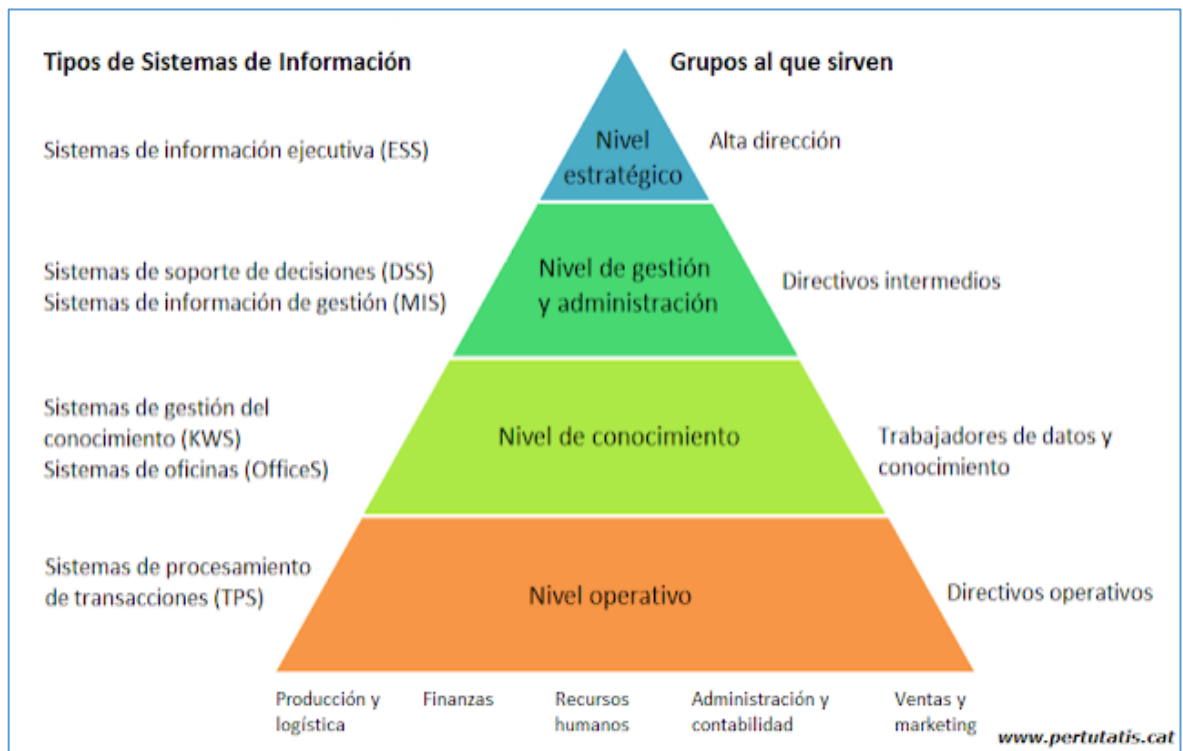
Tipos de Sistemas de Información

Grupos al que sirven

Sistemas de información ejecutiva (ESS)

Nivel estratégico

Alta dirección

Sistemas de soporte de decisiones (DSS)
Sistemas de información de gestión (MIS)

Nivel de gestión y administración

Directivos intermedios

Sistemas de gestión del conocimiento (KWS)
Sistemas de oficinas (OfficeS)

Nivel de conocimiento

Trabajadores de datos y conocimiento

Sistemas de procesamiento de transacciones (TPS)

Nivel operativo

Directivos operativos

Producción y logística

Finanzas

Recursos humanos

Administración y contabilidad

Ventas y marketing

www.pertutatis.cat